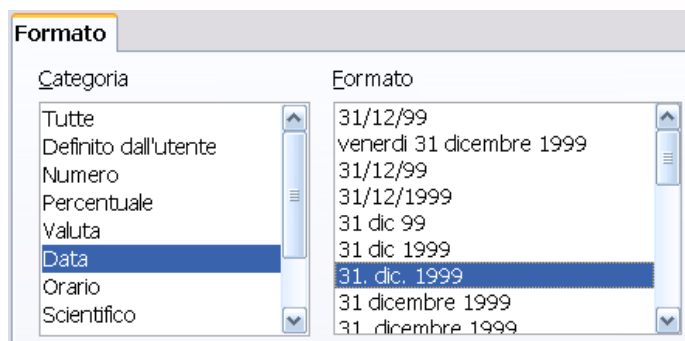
Formato

Categoria

Tutte
Definito dall'utente
Numero
Percentuale
Valuta
Data
Orario
Scientifico

Formato

31/12/99
venerdì 31 dicembre 1999
31/12/99
31/12/1999
31 dic 99
31 dic 1999
31. dic. 1999
31 dicembre 1999
31. dicembre 1999